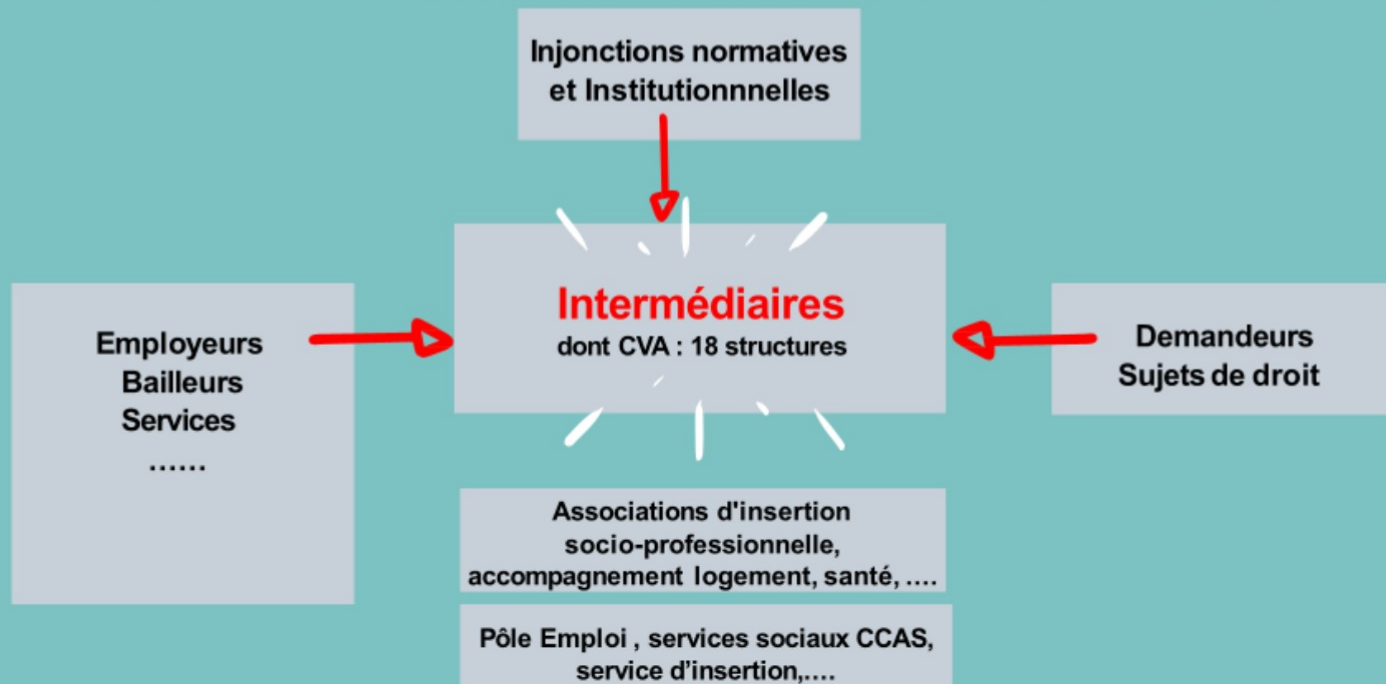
Injonctions normatives et Institutionnnelles

Intermédiaires
dont CVA : 18 structures

Employeurs
Bailleurs
Services
……

Demandeurs
Sujets de droit

Associations d'insertion socio-professionnelle, accompagnement logement, santé, ….

Pôle Emploi , services sociaux CCAS, service d’insertion,….